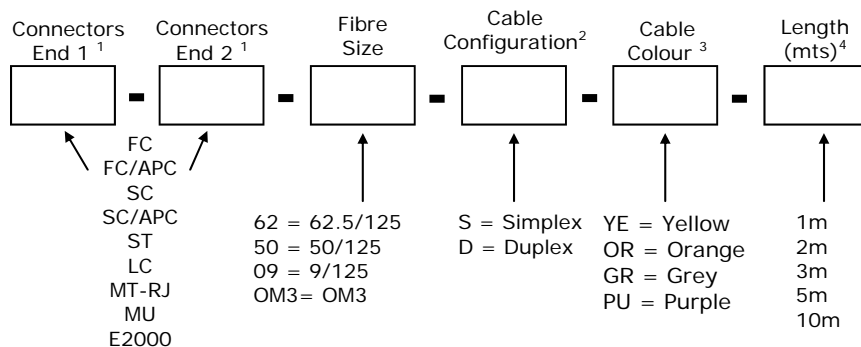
Connectors End 1 $^1$

Connectors End 2 $^1$

Fibre Size

Cable Configuration$^2$

Cable Colour $^3$

Length (mts)$^4$

FC
FC/APC
SC
SC/APC
ST
LC
MT-RJ
MU
E2000

62 = 62.5/125
50 = 50/125
09 = 9/125
OM3= OM3

S = Simplex
D = Duplex

YE = Yellow
OR = Orange
GR = Grey
PU = Purple

1m
2m
3m
5m
10m